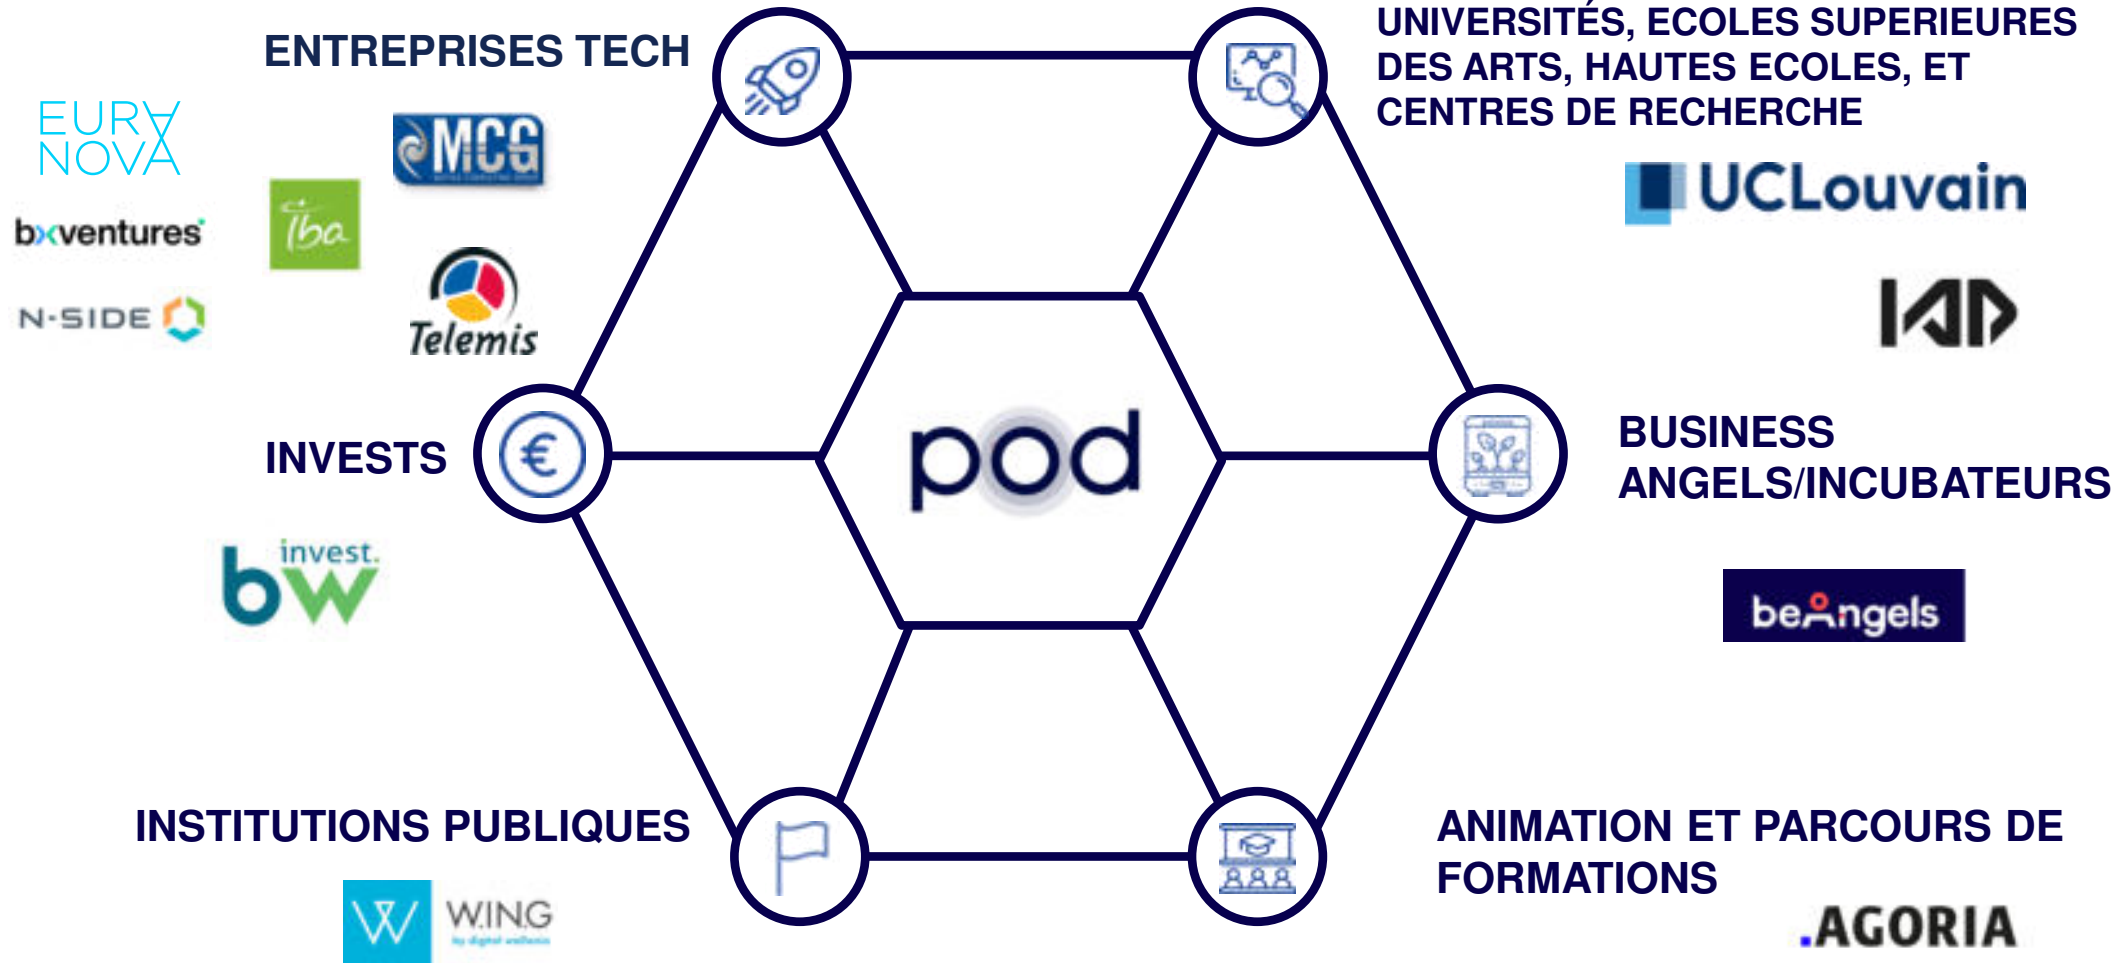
ENTREPRISES TECH

EURA NOVA

MCG

bxventures

iba

N-SIDE

Telemis

UNIVERSITÉS, ECOLES SUPERIEURES DES ARTS, HAUTES ECOLES, ET CENTRES DE RECHERCHE

UCLouvain

IAD

INVESTS

invest. bw

pod

BUSINESS ANGELS/INCUBATEURS

beAngels

INSTITUTIONS PUBLIQUES

W WING

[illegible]

ANIMATION ET PARCOURS DE FORMATIONS

.AGORIA